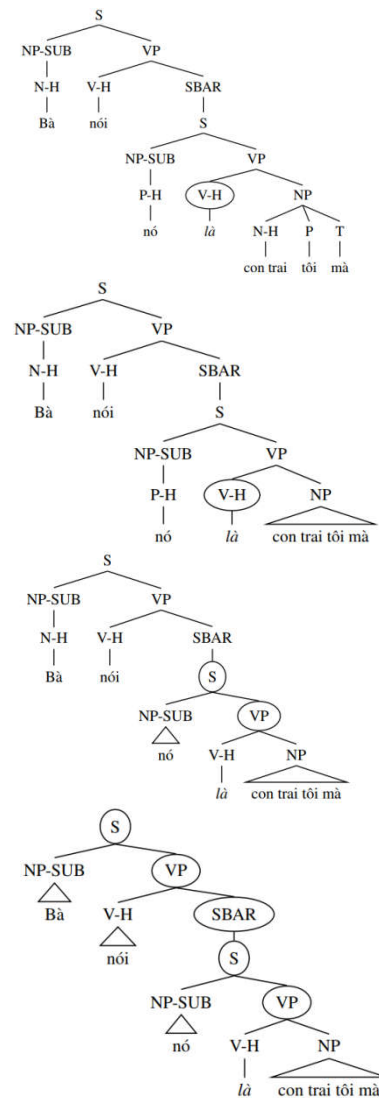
S
NP-SUB
N-H
Bà
VP
V-H
nói
SBAR
S
NP-SUB
P-H
nó
VP
V-H
là
NP
N-H
con trai
P
tôi
T
mà

S
NP-SUB
N-H
Bà
VP
V-H
nói
SBAR
S
NP-SUB
P-H
nó
VP
V-H
là
NP
con trai tôi mà

S
NP-SUB
N-H
Bà
VP
V-H
nói
SBAR
S
NP-SUB
nó
VP
V-H
là
NP
con trai tôi mà

S
NP-SUB
Bà
VP
V-H
nói
SBAR
S
NP-SUB
nó
VP
V-H
là
NP
con trai tôi mà